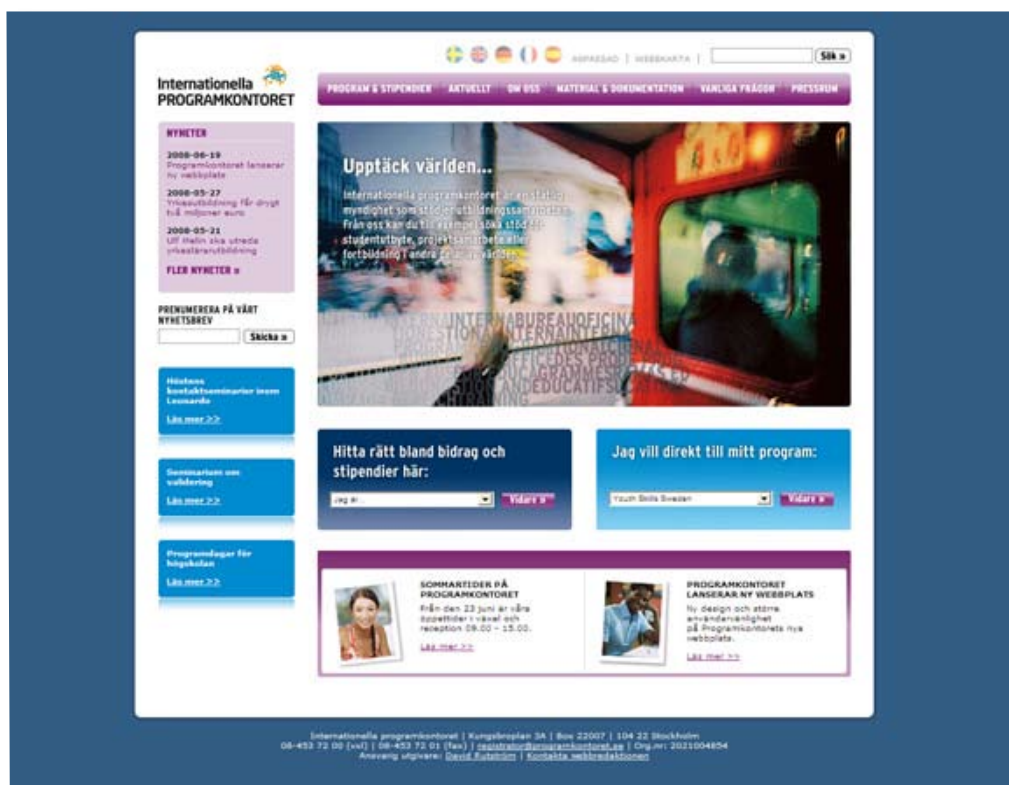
Internationella PROGRAMKONTORET

ANPASSAD | WEBBKARTA | Sök »

PROGRAM & STIPENDIER | AKTUELLT | OM OSS | MATERIAL & DOKUMENTATION | VANLIGA FRÅGOR | PRESSRUM

NYHETER

2008-06-19
Programkontoret lanserar ny webbplats

2008-05-27
Yrkesutbildning får drygt två miljoner euro

2008-05-21
Ulf Melin ska utreda yrkeslärarutbildning

FLER NYHETER »

PRENUMERERA PÅ VÅRT NYHETSBREV

Skicka »

Höstens kontaktseminarier inom Leonardo
Läs mer >>

Seminarium om validering
Läs mer >>

Programdagar för högskolan
Läs mer >>

Upptäck världen...

Internationella programkontoret är en statlig myndighet som stöder utbildningssamarbete. Från oss kan du till exempel söka stöd för studentutbyte, projektsamarbete eller fortbildning i andra delar av världen.

Hitta rätt bland bidrag och stipendier här:
Jag är...
Vidare »

Jag vill direkt till mitt program:
Youth Skills Sweden
Vidare »

SOMMARTIDER PÅ PROGRAMKONTORET
Från den 23 juni är våra öppettider i växel och reception 09.00 – 15.00.
Läs mer >>

PROGRAMKONTORET LANSERAR NY WEBBPLATS
Ny design och större användarvänlighet på Programkontorets nya webbplats.
Läs mer >>

Internationella programkontoret | Kungsbroplan 3A | Box 22007 | 104 22 Stockholm
08-453 72 00 (vxl) | 08-453 72 01 (fax) | registrator@programkontoret.se | Org.nr: 2021004854
Ansvarig utgivare: David Rutström | Kontakta webbredaktionen